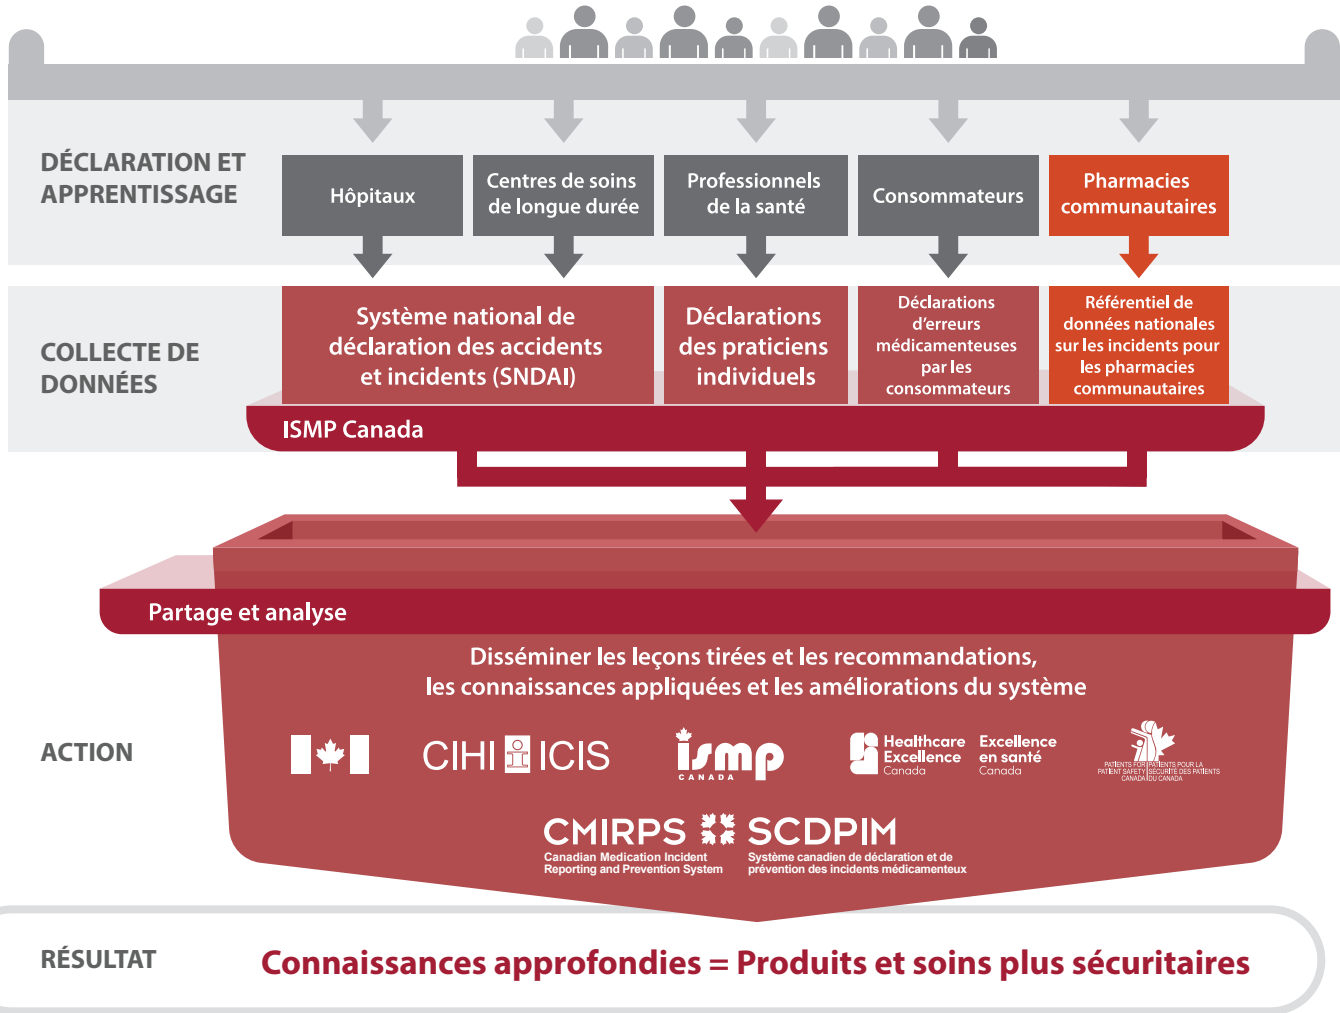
DÉCLARATION ET APPRENTISSAGE

Hôpitaux

Centres de soins de longue durée

Professionnels de la santé

Consommateurs

Pharmacies communautaires

COLLECTE DE DONNÉES

Système national de déclaration des accidents et incidents (SNDAI)

Déclarations des praticiens individuels

Déclarations d'erreurs médicamenteuses par les consommateurs

Référentiel de données nationales sur les incidents pour les pharmacies communautaires

ISMP Canada

Partage et analyse

Disséminer les leçons tirées et les recommandations, les connaissances appliquées et les améliorations du système

ACTION

CIHI ICIS

ismp CANADA

Healthcare Excellence Canada Excellence en santé Canada

PATIENTS FOR PATIENT SAFETY CANADA PATIENTS POUR LA SÉCURITÉ DES PATIENTS DU CANADA

CMIRPS SCDPIM
Canadian Medication Incident Reporting and Prevention System
Système canadien de déclaration et de prévention des incidents médicamenteux

RÉSULTAT

Connaissances approfondies = Produits et soins plus sécuritaires